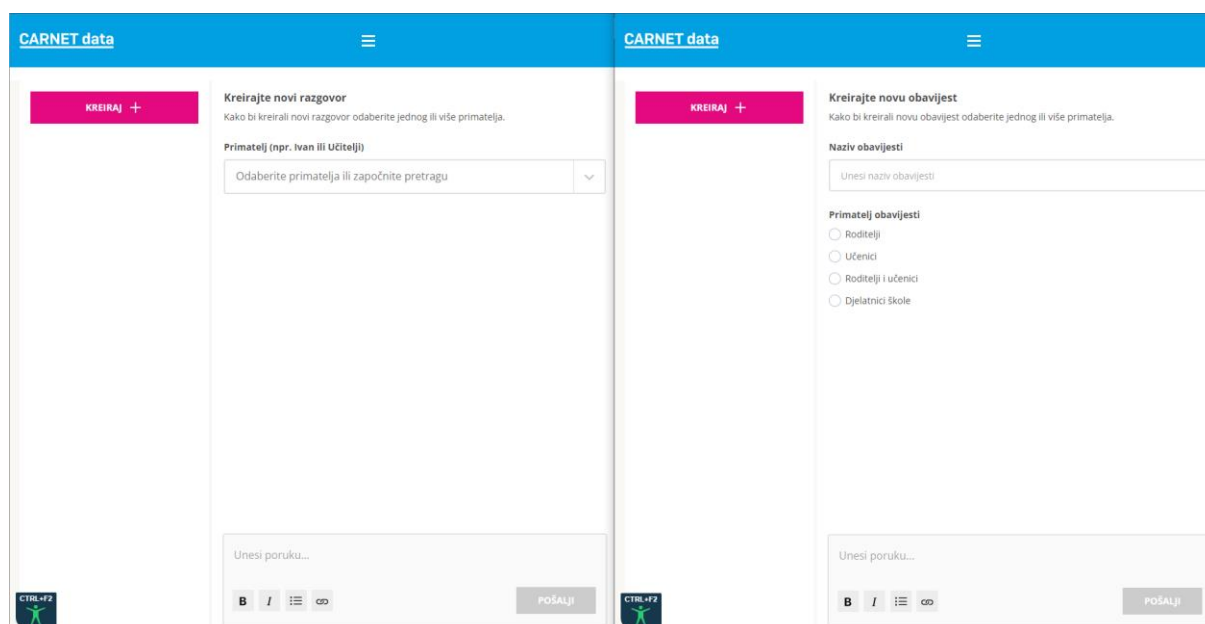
CARNET data

KREIRAJ +

Kreirajte novi razgovor

Kako bi kreirali novi razgovor odaberite jednog ili više primatelja.

Primatelj (npr. Ivan ili Učitelji)

Odaberite primatelja ili započnite pretragu

Unesi poruku...

B I

POŠALJI

CTRL+F2

CARNET data

KREIRAJ +

Kreirajte novu obavijest

Kako bi kreirali novu obavijest odaberite jednog ili više primatelja.

Naziv obavijesti

Unesi naziv obavijesti

Primatelj obavijesti

Roditelji

Učenici

Roditelji i učenici

Djelatnici škole

Unesi poruku...

B I

POŠALJI

CTRL+F2